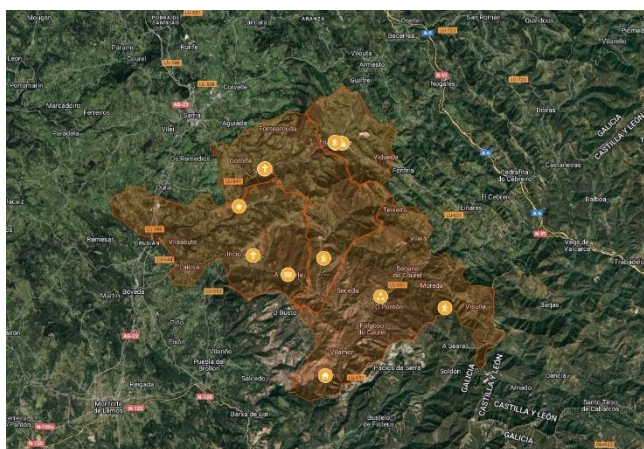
Mougán
Pobra de San Xiao
Calvario
Parada
Oural
Hórreo
Pobra de Brollón
Incio
Samos
Vilarello
Becerreá
San Román
Quelous
Pedrafita do Cebreiro
Triacastela
Folgoso do Courel
Seoane do Courel
Moreda
O Pentón
Vilarmao
Soldón
A Seara
Piedrafita
Vega de Valcarce
Castañeiras
Balboa
Trabadelo
Barjas
Oencia
Samos
Santo Tirso de Cabarcos
Monforte de Lemos
Bóveda
Castro
Fonteríoda
Liñares
Fonfría
Visuña
Soutelo
O Busto
Parada
Rebordaos
Ferreiros
Marcelle
Remesar
Lamas
Sarria
Aguiada
Os Remedios
Lóuzara
Viduedo
Vilouta
Guírfe
Nogales
Doiras
Queixa
Padornelo
Seceda
Vilariño
Ferreirós
Ruxal
Matanza
GALICIA
CASTILLA Y LEÓN
GALICIA
CASTILLA Y LEÓN
GALICIA